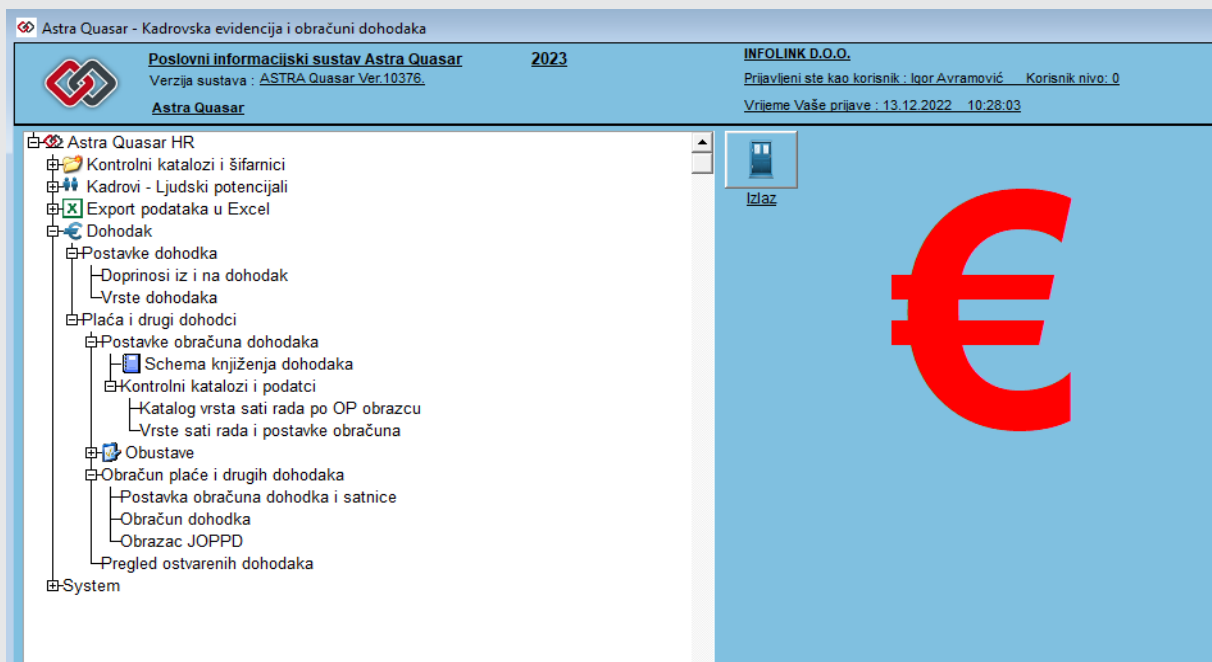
Astra Quasar - Kadrovska evidencija i obračuni dohodaka

Poslovni informacijski sustav Astra Quasar 2023
Verzija sustava : ASTRA Quasar Ver.10376.
Astra Quasar

INFOLINK D.O.O.
Prijavljeni ste kao korisnik : Igor Avramović Korisnik nivo: 0
Vrijeme Vaše prijave : 13.12.2022 10:28:03

Astra Quasar HR
Kontrolni katalozi i šifarnici
Kadrovi - Ljudski potencijali
Export podataka u Excel
Dohodak
Postavke dohodka
Doprinosi iz i na dohodak
Vrste dohodaka
Plaća i drugi dohodci
Postavke obračuna dohodaka
Schema knjiženja dohodaka
Kontrolni katalozi i podatci
Katalog vrsta sati rada po OP obrazcu
Vrste sati rada i postavke obračuna
Obustave
Obračun plaće i drugih dohodaka
Postavka obračuna dohodka i satnice
Obračun dohodka
Obrazac JOPPD
Pregled ostvarenih dohodaka
System

Izlaz

€